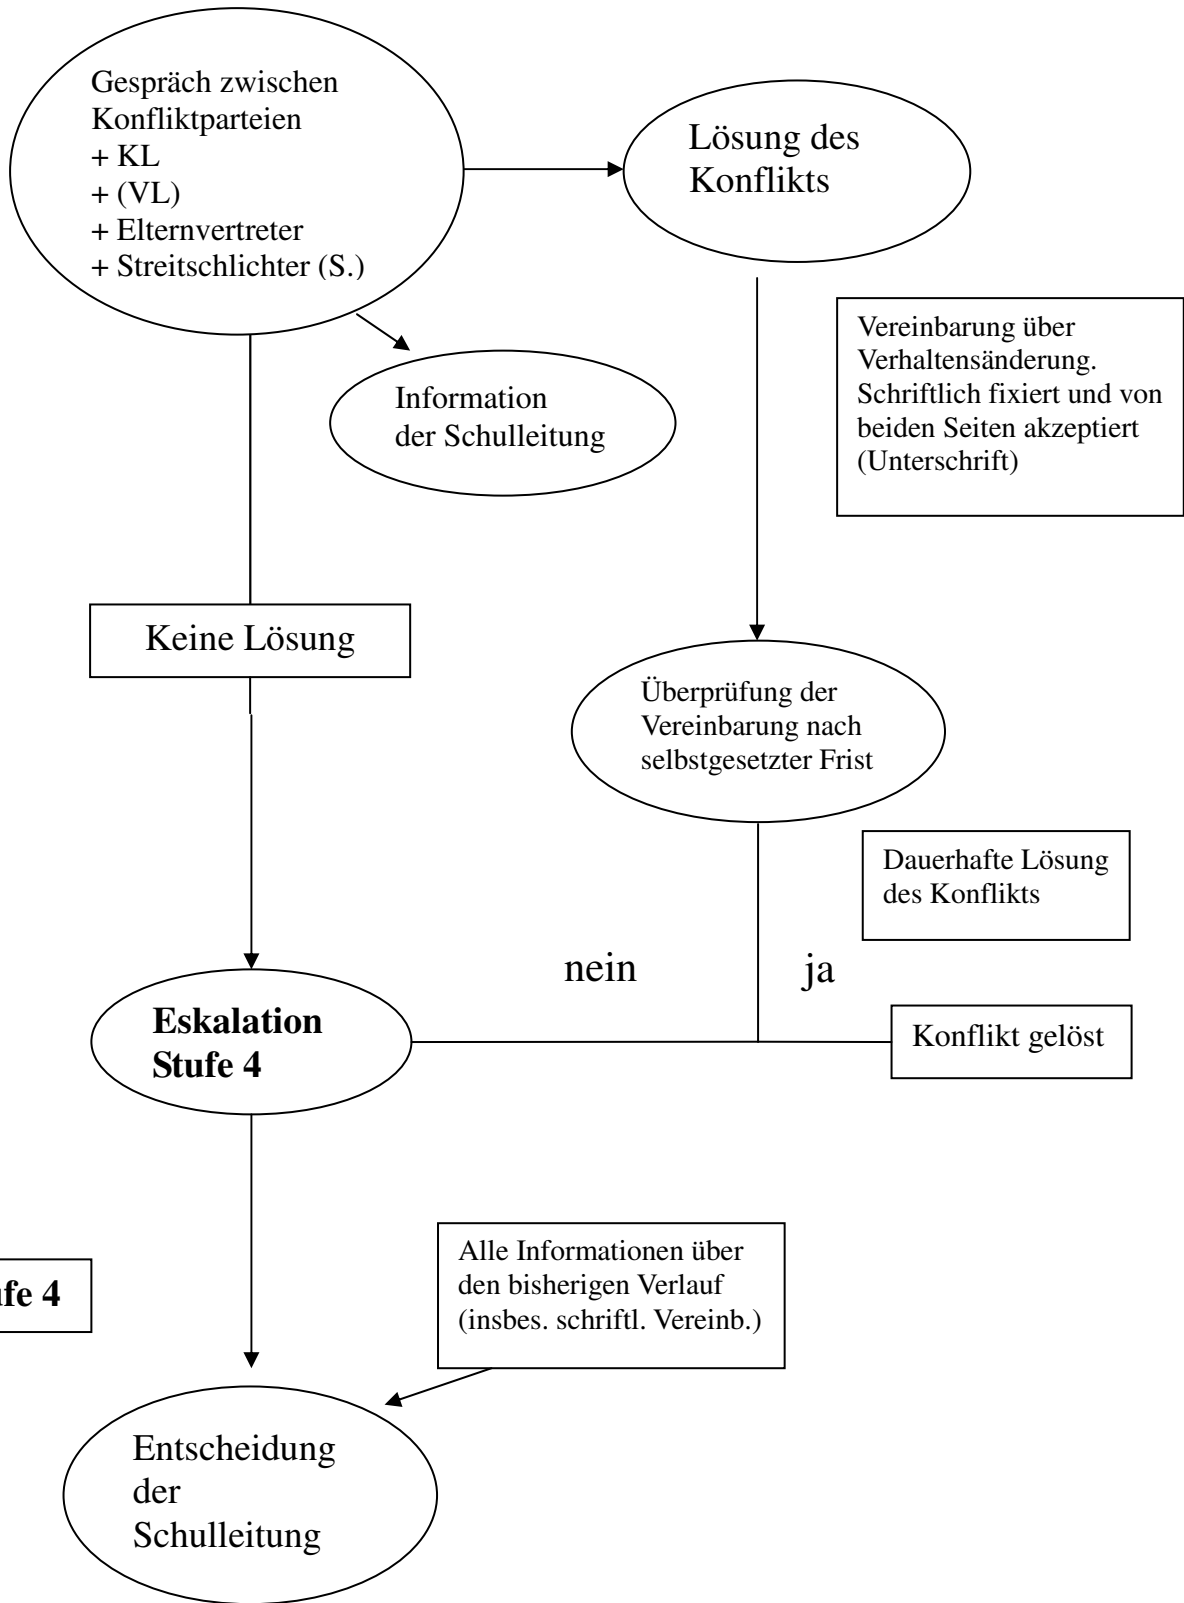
Gespräch zwischen Konfliktparteien
+ KL
+ (VL)
+ Elternvertreter
+ Streitschlichter (S.)

Lösung des Konflikts

Information der Schulleitung

Vereinbarung über Verhaltensänderung. Schriftlich fixiert und von beiden Seiten akzeptiert (Unterschrift)

Keine Lösung

Überprüfung der Vereinbarung nach selbstgesetzter Frist

Dauerhafte Lösung des Konflikts

nein

ja

Eskalation Stufe 4

Konflikt gelöst

fe 4

Alle Informationen über den bisherigen Verlauf (insbes. schriftl. Vereinb.)

Entscheidung der Schulleitung